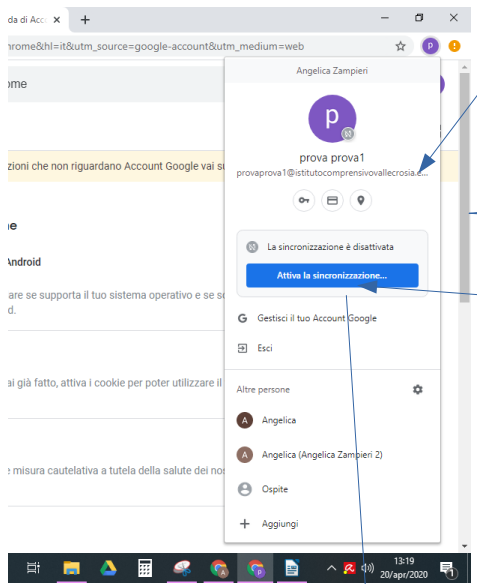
da di Acc ×
+
hrome&hl=it&utm_source=google-account&utm_medium=web
ome
zioni che non riguardano Account Google vai su
ne
Android
are se supporta il tuo sistema operativo e se s
d.
ai già fatto, attiva i cookie per poter utilizzare il
e misura cautelativa a tutela della salute dei nos

Angelica Zampieri
p
prova prova1
provaprova1@istitutocomprensivovallecrosia.e...
La sincronizzazione è disattivata
Attiva la sincronizzazione...
Gestisci il tuo Account Google
Esci
Altre persone
Angelica
Angelica (Angelica Zampieri 2)
Ospite
Aggiungi

13:19
20/apr/2020